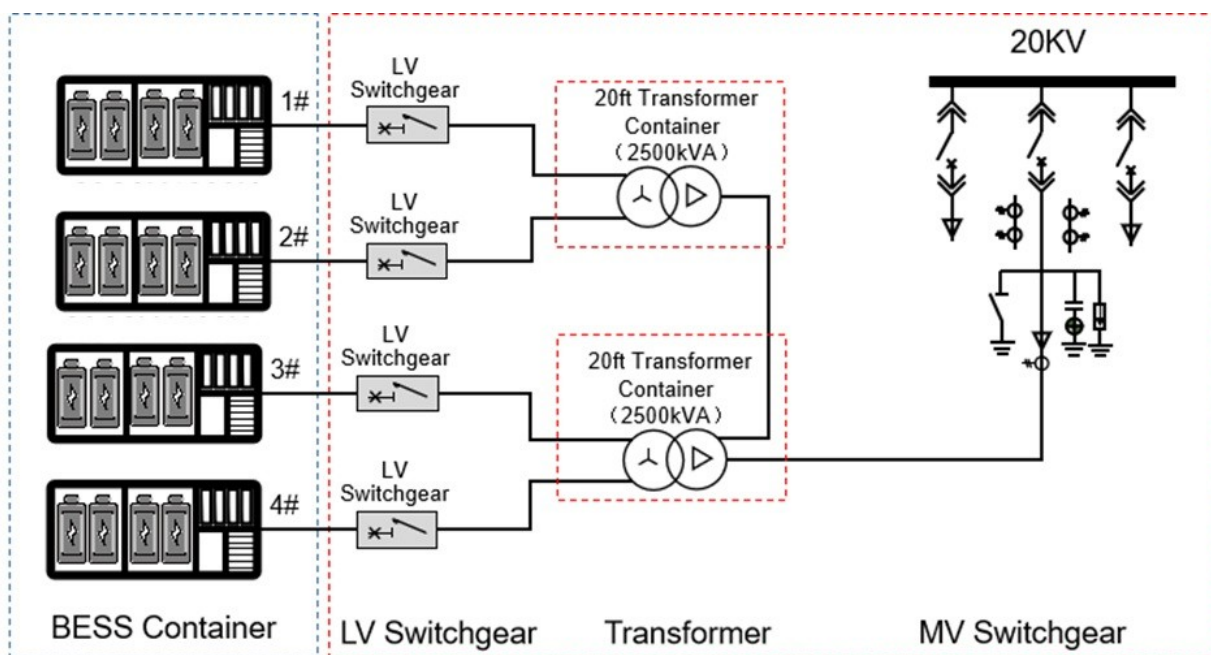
20KV

1#

LV Switchgear

20ft Transformer Container （2500kVA）

2#

LV Switchgear

3#

LV Switchgear

20ft Transformer Container （2500kVA）

4#

LV Switchgear

BESS Container

LV Switchgear

Transformer

MV Switchgear